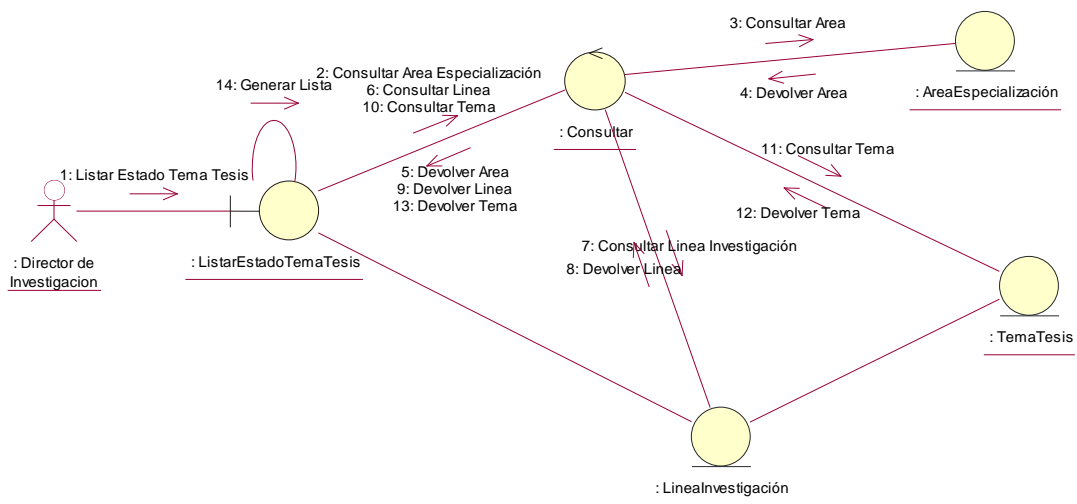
3: Consultar Area

4: Devolver Area

: AreaEspecialización

14: Generar Lista

2: Consultar Area Especialización
6: Consultar Linea
10: Consultar Tema

: Consultar

11: Consultar Tema

12: Devolver Tema

1: Listar Estado Tema Tesis

5: Devolver Area
9: Devolver Linea
13: Devolver Tema

: Director de Investigacion

: ListarEstadoTemaTesis

7: Consultar Linea Investigación

8: Devolver Linea

: TemaTesis

: LineaInvestigación